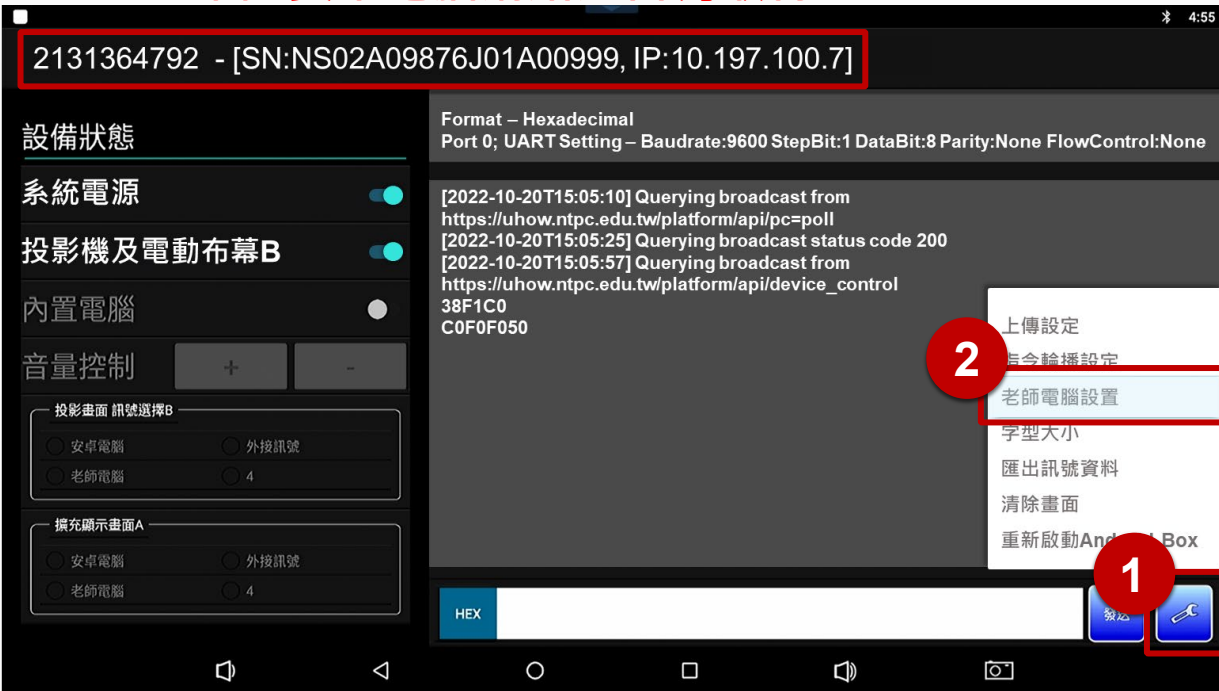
4:55

2131364792 - [SN:NS02A09876J01A00999, IP:10.197.100.7]

設備狀態

系統電源

投影機及電動布幕B

內置電腦

音量控制 + -

投影畫面 訊號選擇B
安卓電腦 外接訊號
老師電腦 4

擴充顯示畫面A
安卓電腦 外接訊號
老師電腦 4

Format – Hexadecimal
Port 0; UART Setting – Baudrate:9600 StepBit:1 DataBit:8 Parity:None FlowControl:None

[2022-10-20T15:05:10] Querying broadcast from https://uhow.ntpc.edu.tw/platform/api/pc=poll
[2022-10-20T15:05:25] Querying broadcast status code 200
[2022-10-20T15:05:57] Querying broadcast from https://uhow.ntpc.edu.tw/platform/api/device_control
38F1C0
C0F0F050

上傳設定
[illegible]令輪播設定
老師電腦設置
字型大小
匯出訊號資料
清除畫面
重新啟動And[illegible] Box

2

1

HEX
發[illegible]